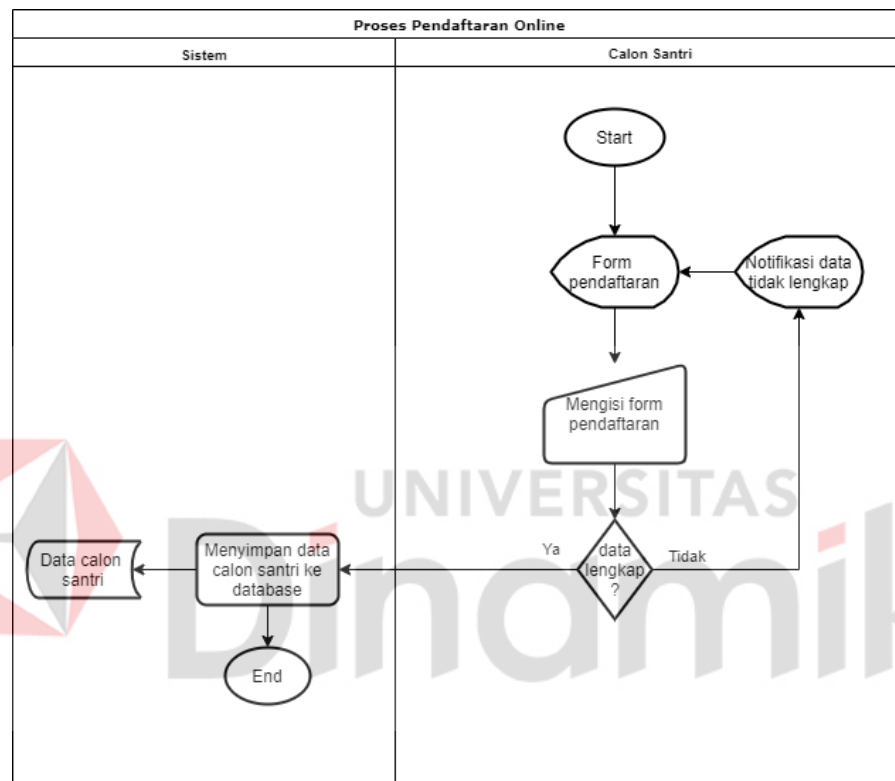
Proses Pendaftaran Online

Sistem

Calon Santri

Start

Form pendaftaran

Notifikasi data tidak lengkap

Mengisi form pendaftaran

data lengkap ?

Ya

Tidak

Menyimpan data calon santri ke database

Data calon santri

End

UNIVERSITAS Dinamika